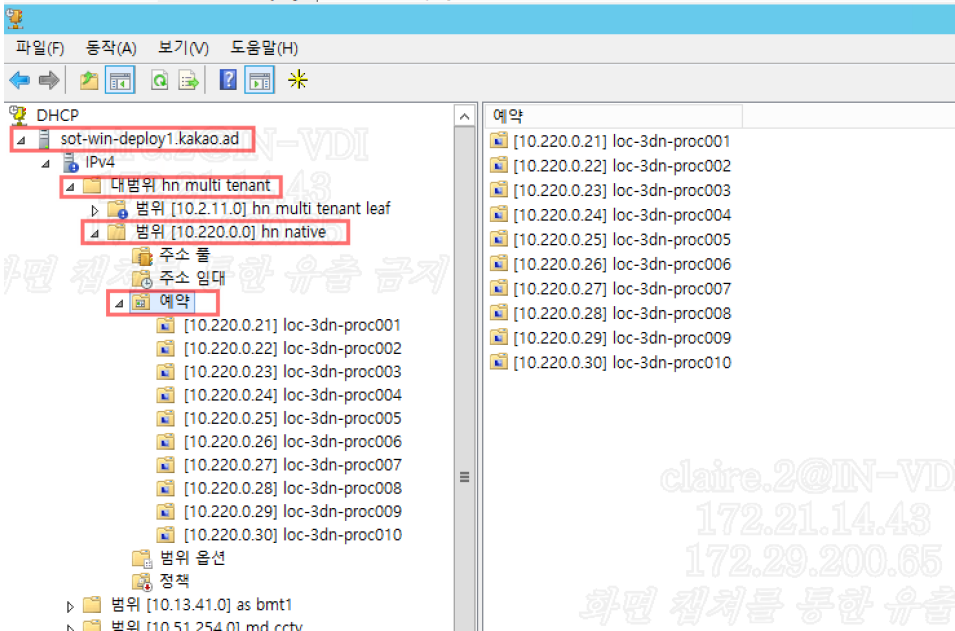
파일(F) 동작(A) 보기(V) 도움말(H)

DHCP
sot-win-deploy1.kakao.ad
IPv4
대범위 hn multi tenant
범위 [10.2.11.0] hn multi tenant leaf
범위 [10.220.0.0] hn native
주소 풀
주소 임대
예약
[10.220.0.21] loc-3dn-proc001
[10.220.0.22] loc-3dn-proc002
[10.220.0.23] loc-3dn-proc003
[10.220.0.24] loc-3dn-proc004
[10.220.0.25] loc-3dn-proc005
[10.220.0.26] loc-3dn-proc006
[10.220.0.27] loc-3dn-proc007
[10.220.0.28] loc-3dn-proc008
[10.220.0.29] loc-3dn-proc009
[10.220.0.30] loc-3dn-proc010
범위 옵션
정책
범위 [10.13.41.0] as bmt1
범위 [10.51.254.0] md cctv

예약
[10.220.0.21] loc-3dn-proc001
[10.220.0.22] loc-3dn-proc002
[10.220.0.23] loc-3dn-proc003
[10.220.0.24] loc-3dn-proc004
[10.220.0.25] loc-3dn-proc005
[10.220.0.26] loc-3dn-proc006
[10.220.0.27] loc-3dn-proc007
[10.220.0.28] loc-3dn-proc008
[10.220.0.29] loc-3dn-proc009
[10.220.0.30] loc-3dn-proc010

claire.2@IN-VDI
172.21.14.43
172.29.200.65
화면 캡처를 통한 유출 금지